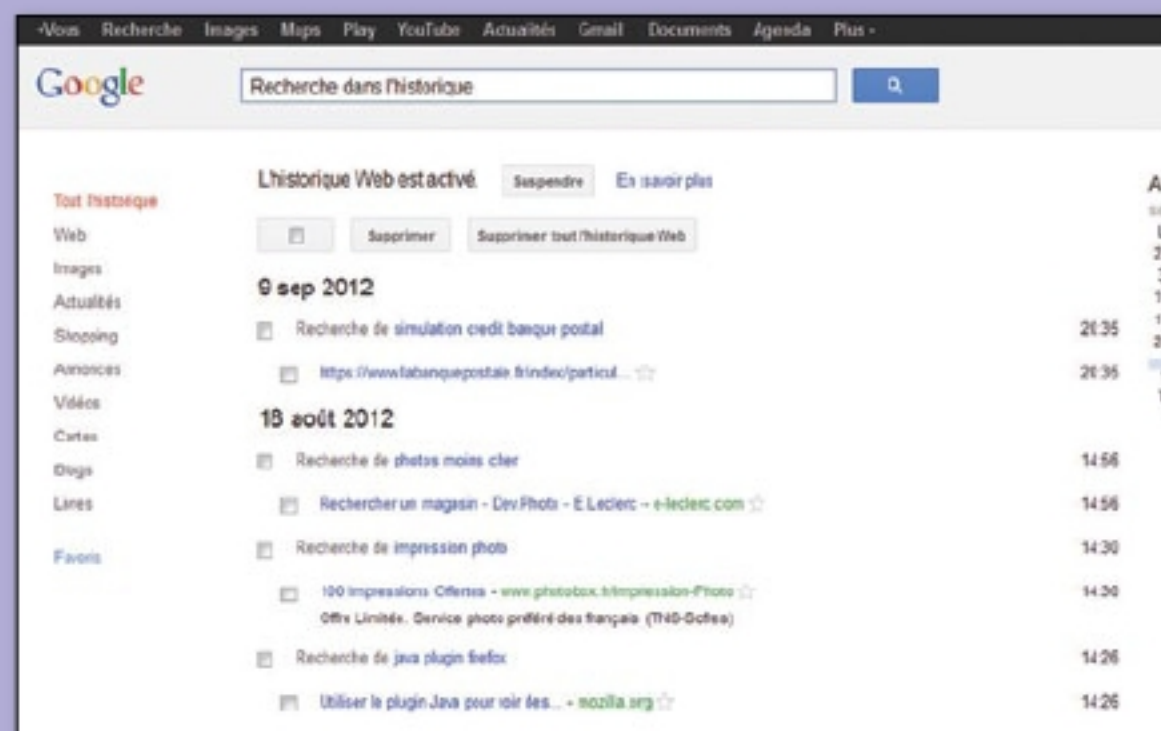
+Vous Recherche Images Maps Play YouTube Actualités Gmail Documents Agenda Plus -

Google

Recherche dans l'historique

Tout l'historique
Web
Images
Actualités
Shopping
Annonces
Vidéos
Cartes
Blogs
Livres

Favoris

L'historique Web est activé. Suspendre En savoir plus

Supprimer Supprimer tout l'historique Web

9 sep 2012

Recherche de simulation credit banque postal 20:35

https://www.labanquepostale.fr/index/particul... 20:35

18 août 2012

Recherche de photos moins cher 14:56

Rechercher un magasin - Dev.Photo - E.Leclerc - e-leclerc.com 14:56

Recherche de impression photo 14:30

100 Impressions Offertes - www.photobox.fr/impression-Photo 14:30
Offre Limitée. Service photo préféré des français (TNS-Sofres)

Recherche de java plugin firefox 14:26

Utiliser le plugin Java pour voir des... - mozilla.org 14:26

A